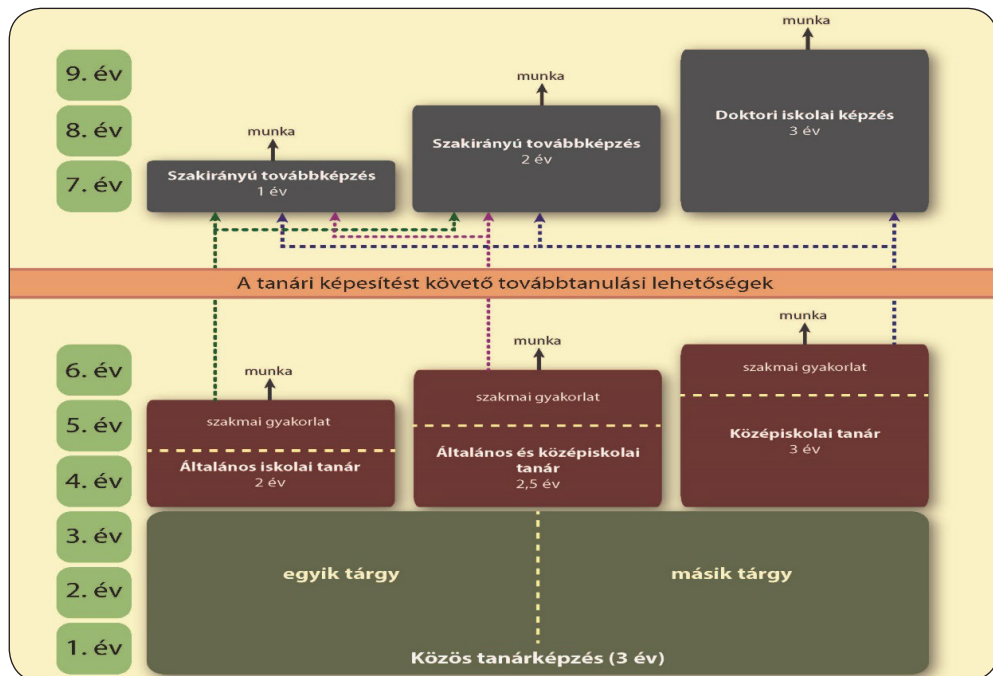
9. év

8. év

7. év

munka

Szakirányú továbbképzés
1 év

munka

Szakirányú továbbképzés
2 év

munka

Doktori iskolai képzés
3 év

A tanári képesítést követő továbbtanulási lehetőségek

6. év

5. év

4. év

munka

szakmai gyakorlat

Általános iskolai tanár
2 év

munka

szakmai gyakorlat

Általános és középiskolai tanár
2,5 év

munka

szakmai gyakorlat

Középiskolai tanár
3 év

3. év

2. év

1. év

egyik tárgy

másik tárgy

Közös tanárképzés (3 év)